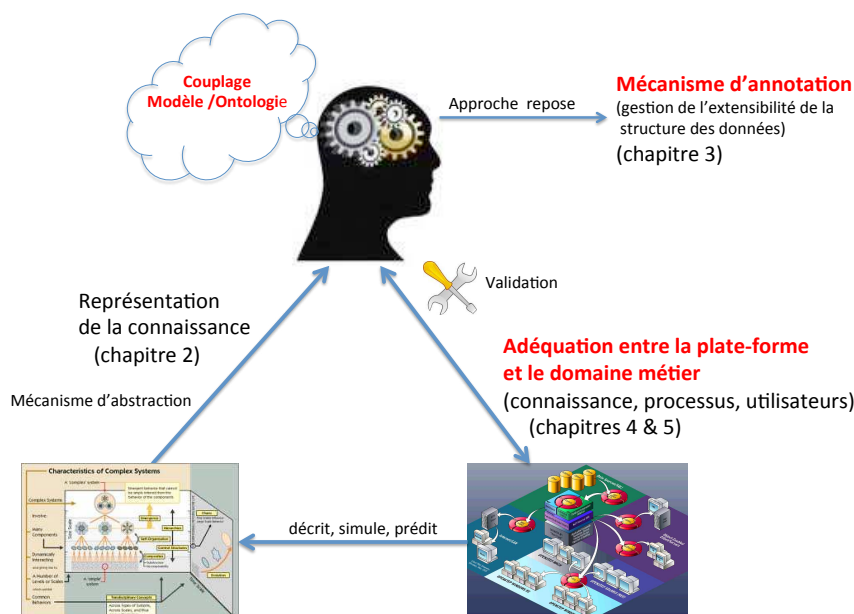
Couplage Modèle /Ontologie

Approche repose

Mécanisme d'annotation
(gestion de l'extensibilité de la structure des données)
(chapitre 3)

Validation

Représentation de la connaissance (chapitre 2)

Mécanisme d'abstraction

Adéquation entre la plate-forme et le domaine métier
(connaissance, processus, utilisateurs)
(chapitres 4 & 5)

Characteristics of Complex Systems

Complex Systems

Involve

Many Components

Dynamically Interacting

A Number of Levels or Scales

Common Behaviors

A 'complex' system

A 'simple' system

Emergence

Self-Organization

Hierarchies

Evolution

décrit, simule, prédit